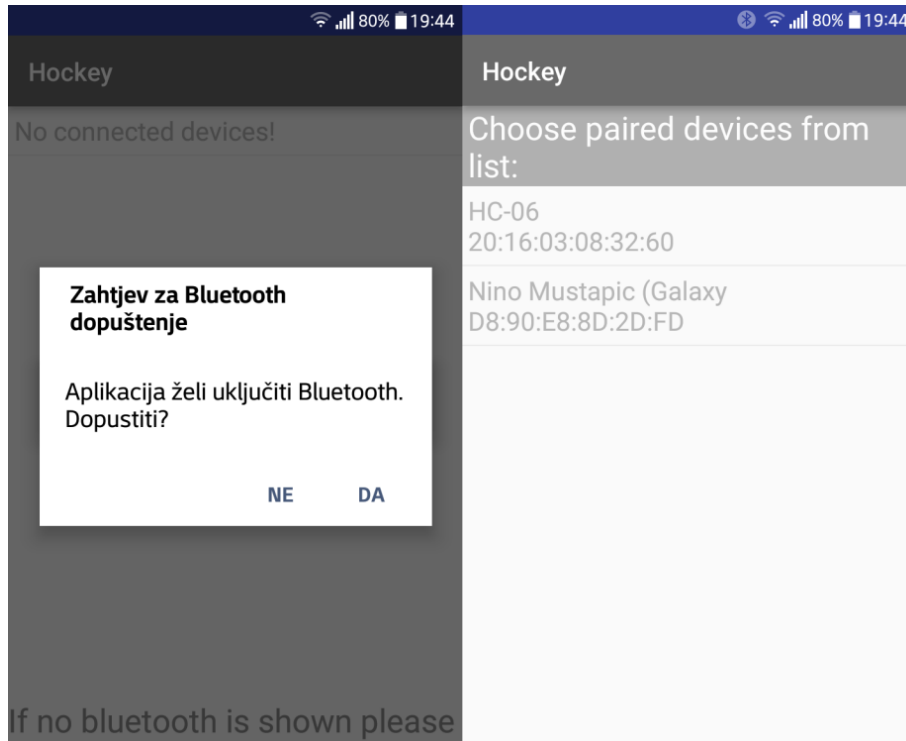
80% 19:44

Hockey

No connected devices!

Zahtjev za Bluetooth dopuštenje

Aplikacija želi uključiti Bluetooth. Dopustiti?

NE DA

If no bluetooth is shown please

80% 19:44

Hockey

Choose paired devices from list:

HC-06
20:16:03:08:32:60

Nino Mustapic (Galaxy
D8:90:E8:8D:2D:FD